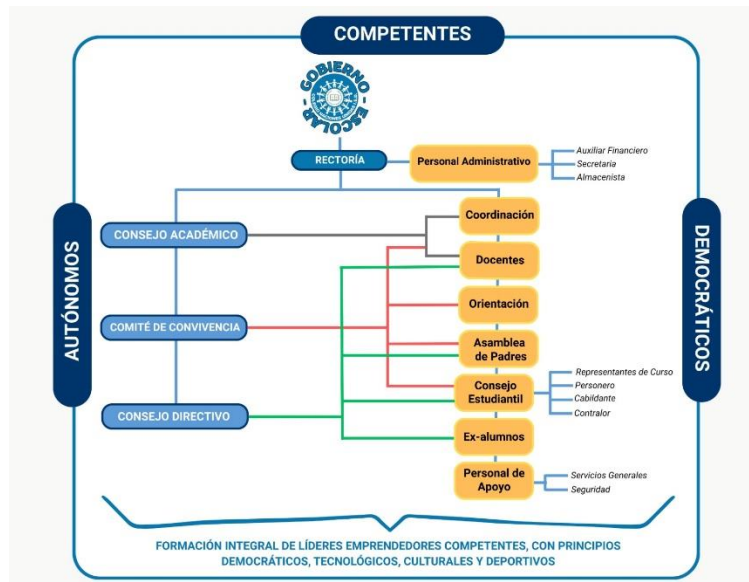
COMPETENTES

AUTÓNOMOS

DEMOCRÁTICOS

GOBIERNO ESCOLAR

RECTORÍA

Personal Administrativo

Auxiliar Financiero
Secretaria
Almacenista

CONSEJO ACADÉMICO

COMITÉ DE CONVIVENCIA

CONSEJO DIRECTIVO

Coordinación

Docentes

Orientación

Asamblea de Padres

Consejo Estudiantil

Representantes de Curso
Personero
Cabildante
Contralor

Ex-alumnos

Personal de Apoyo

Servicios Generales
Seguridad

FORMACIÓN INTEGRAL DE LÍDERES EMPRENDEDORES COMPETENTES, CON PRINCIPIOS DEMOCRÁTICOS, TECNOLÓGICOS, CULTURALES Y DEPORTIVOS